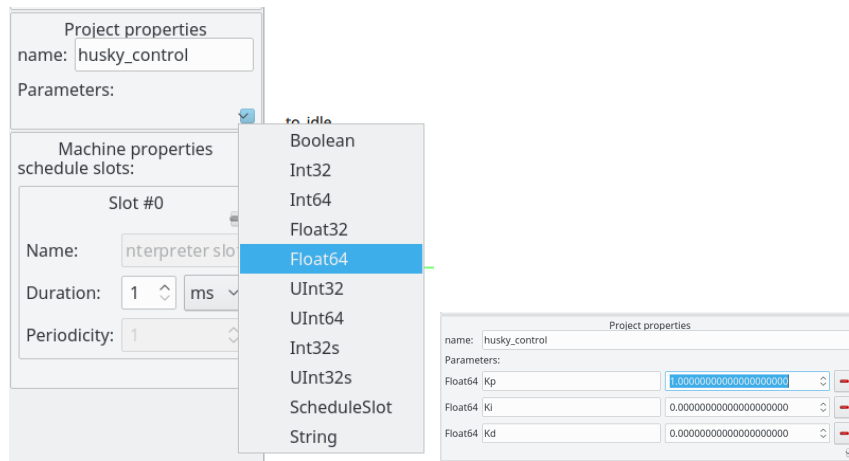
Project properties
name: husky_control
Parameters:

to_idle

Machine properties
schedule slots:

Slot #0

Name: nterpreter slo

Duration: 1 ms

Periodicity: 1

Boolean
Int32
Int64
Float32
Float64
UInt32
UInt64
Int32s
UInt32s
ScheduleSlot
String

Project properties
name: husky_control
Parameters:
Float64 Kp 1.00000000000000000000
Float64 Ki 0.00000000000000000000
Float64 Kd 0.00000000000000000000